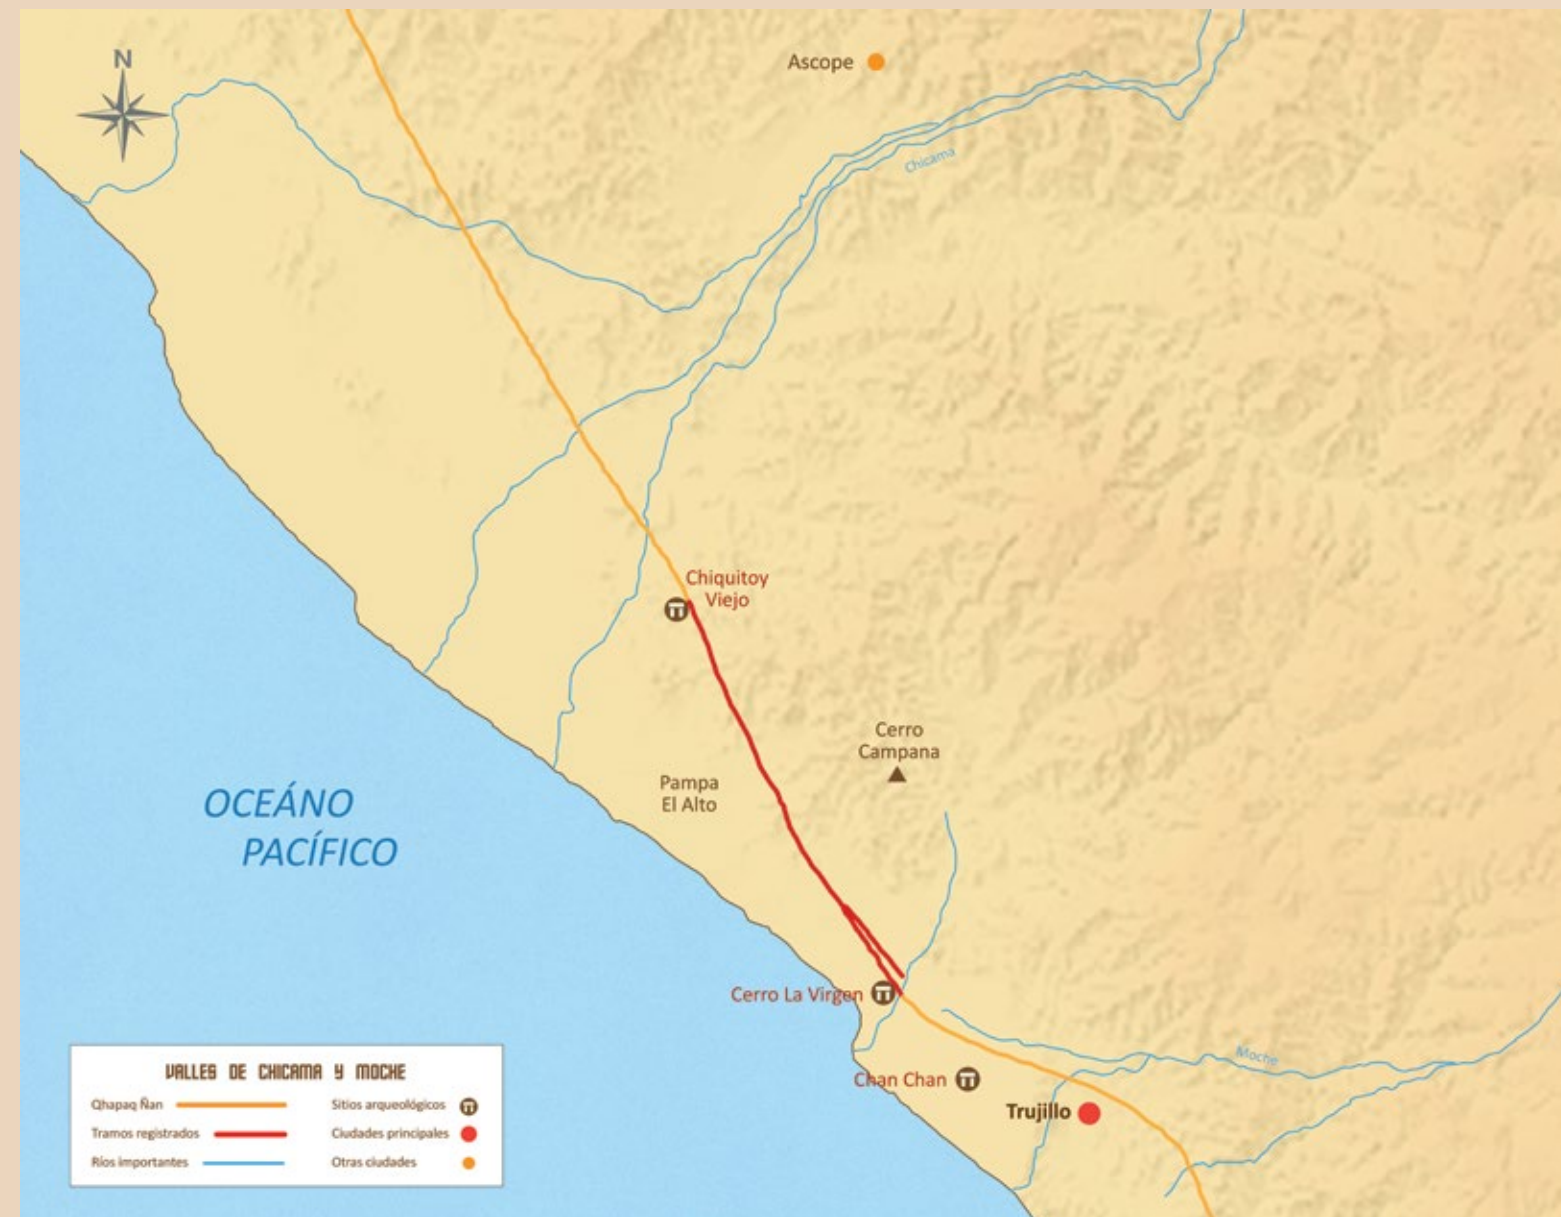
N

Ascope

Chicama

Chiquitoy Viejo

Cerro Campana

Pampa El Alto

OCEÁNO PACÍFICO

Cerro La Virgen

Moche

Chan Chan

Trujillo

VALLES DE CHICAMA Y MOCHE

Qhapaq Ñan
Tramos registrados
Ríos importantes
Sitios arqueológicos
Ciudades principales
Otras ciudades